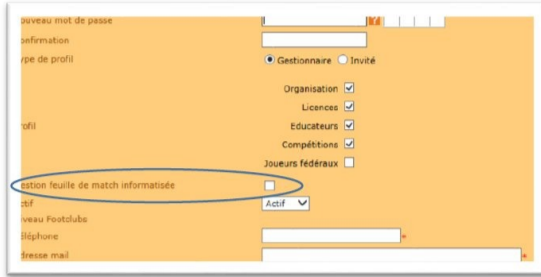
ouveau mot de passe
onfirmation
ype de profil
Gestionnaire Invité
Organisation
Licences
rofil
Educateurs
Compétitions
Joueurs fédéraux
estion feuille de match informatisée
ctif
Actif
veau Footclubs
éléphone
*
dresse mail
*